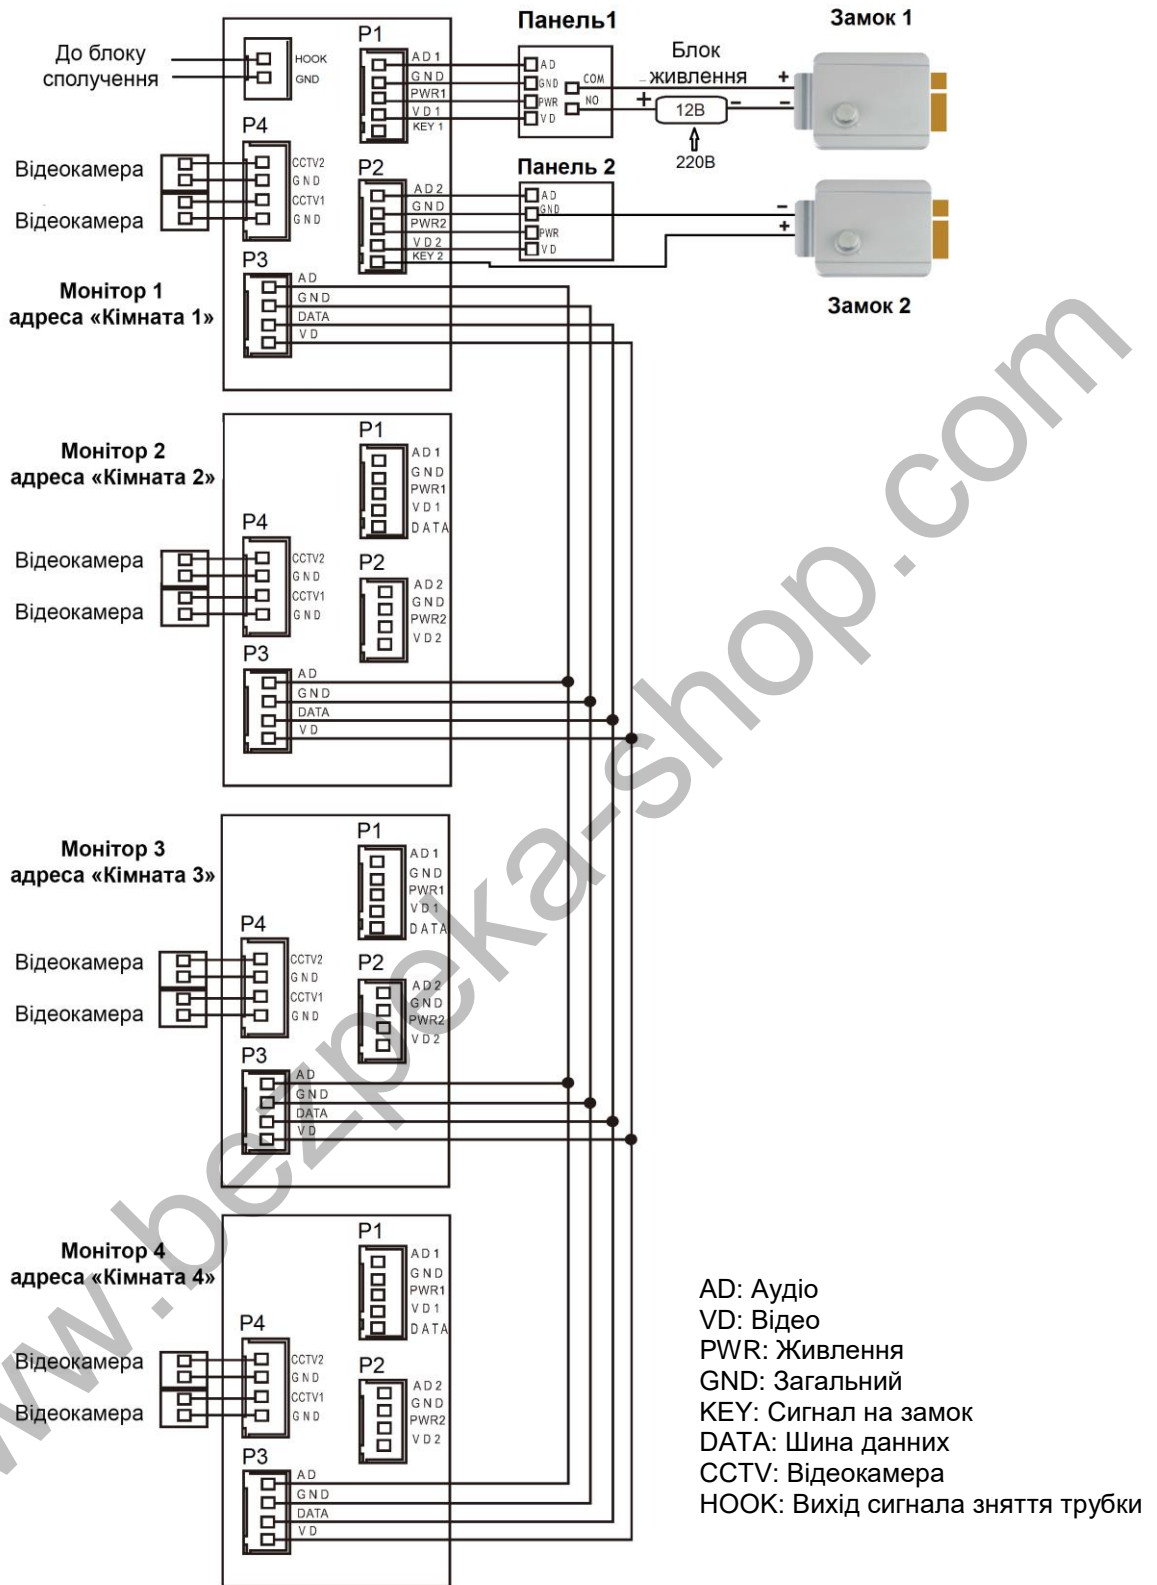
До блоку сполучення

HOOK
GND

P1
AD 1
GND
PWR1
VD 1
KEY 1

Панель1
AD
GND
PWR
VD
COM
NO

Блок живлення
+
+
12В
–
–
220В

Замок 1

P4
Відеокамера
Відеокамера
CCTV2
GND
CCTV1
GND

P2
AD 2
GND
PWR2
VD 2
KEY 2

Панель 2
AD
GND
PWR
VD

–
+
Замок 2

P3
Монітор 1
адреса «Кімната 1»
AD
GND
DATA
VD

Монітор 2
адреса «Кімната 2»
P1
AD 1
GND
PWR1
VD 1
DATA
P4
Відеокамера
Відеокамера
CCTV2
GND
CCTV1
GND
P2
AD 2
GND
PWR2
VD 2
P3
AD
GND
DATA
VD

Монітор 3
адреса «Кімната 3»
P1
AD 1
GND
PWR1
VD 1
DATA
P4
Відеокамера
Відеокамера
CCTV2
GND
CCTV1
GND
P2
AD 2
GND
PWR2
VD 2
P3
AD
GND
DATA
VD

Монітор 4
адреса «Кімната 4»
P1
AD 1
GND
PWR1
VD 1
DATA
P4
Відеокамера
Відеокамера
CCTV2
GND
CCTV1
GND
P2
AD 2
GND
PWR2
VD 2
P3
AD
GND
DATA
VD

AD: Аудіо
VD: Відео
PWR: Живлення
GND: Загальний
KEY: Сигнал на замок
DATA: Шина данних
CCTV: Відеокамера
HOOK: Вихід сигнала зняття трубки

www.bezpeka-shop.com